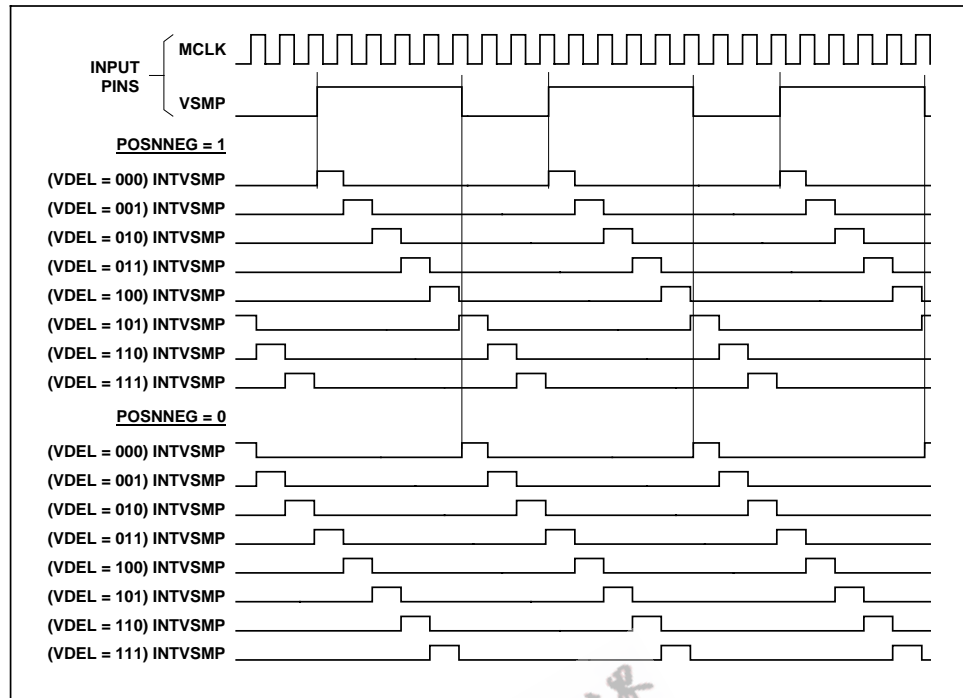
INPUT PINS

MCLK

VSMP

POSNNEG = 1

(VDEL = 000) INTVSMP

(VDEL = 001) INTVSMP

(VDEL = 010) INTVSMP

(VDEL = 011) INTVSMP

(VDEL = 100) INTVSMP

(VDEL = 101) INTVSMP

(VDEL = 110) INTVSMP

(VDEL = 111) INTVSMP

POSNNEG = 0

(VDEL = 000) INTVSMP

(VDEL = 001) INTVSMP

(VDEL = 010) INTVSMP

(VDEL = 011) INTVSMP

(VDEL = 100) INTVSMP

(VDEL = 101) INTVSMP

(VDEL = 110) INTVSMP

(VDEL = 111) INTVSMP